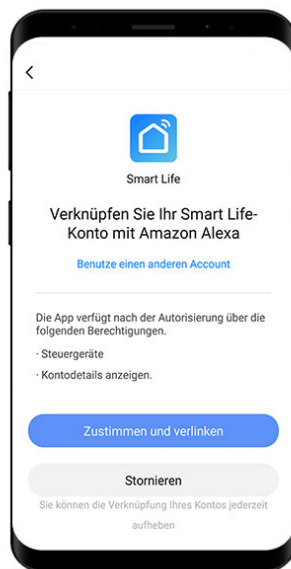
Smart Life

Verknüpfen Sie Ihr Smart Life-Konto mit Amazon Alexa

Benutze einen anderen Account

Die App verfügt nach der Autorisierung über die folgenden Berechtigungen.

· Steuergeräte

· Kontodetails anzeigen.

Zustimmen und verlinken

Stornieren

Sie können die Verknüpfung Ihres Kontos jederzeit aufheben